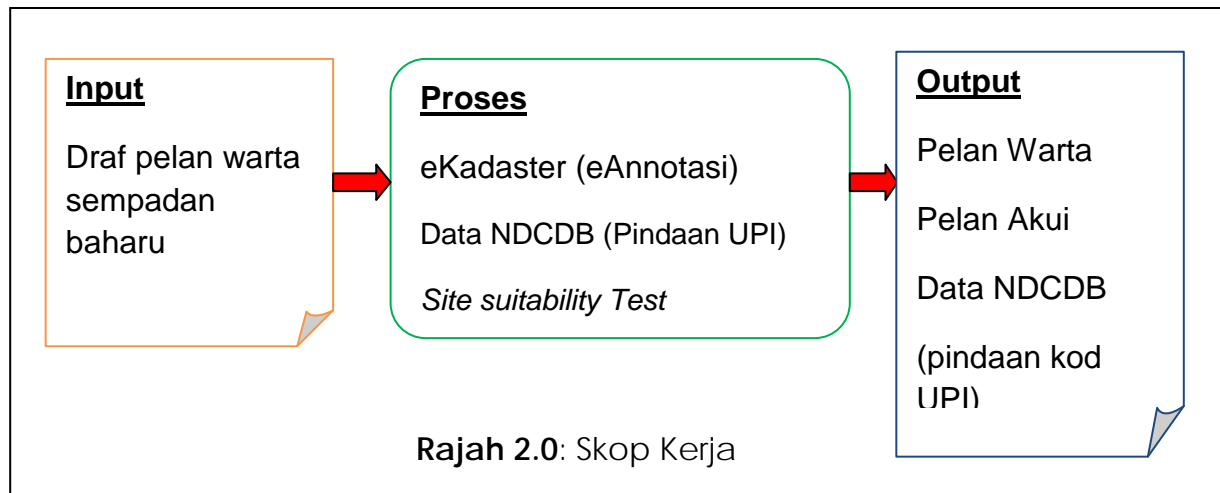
Input

Draf pelan warta sempadan baharu

Proses

eKadaster (eAnnotasi)

Data NDCDB (Pindaan UPI)

Site suitability Test

Output

Pelan Warta

Pelan Akui

Data NDCDB

(pindaan kod UPI)

Rajah 2.0: Skop Kerja